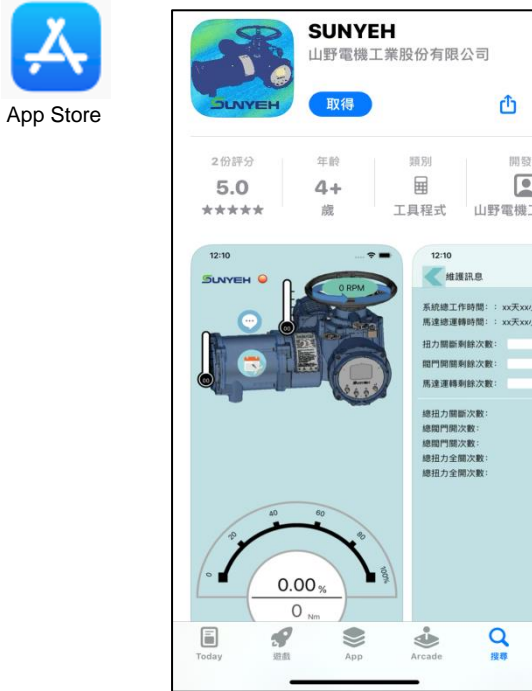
App Store

SUNYEH
山野電機工業股份有限公司
SUNYEH
取得

2份評分
5.0
★★★★★

年齡
4+
歲

類別
工具程式

開發
山野電機工

12:10
SUNYEH
0 RPM
0
20
40
60
80
100%
0.00%
0 Nm

12:10
維護訊息
系統總工作時間：：xx天xx
馬達總運轉時間：：xx天xx
扭力關斷剩餘次數:
閥門開關剩餘次數:
馬達運轉剩餘次數:
總扭力關斷次數:
總閥門開次數:
總閥門關次數:
總扭力全開次數:
總扭力全關次數:

Today
遊戲
App
Arcade
搜尋